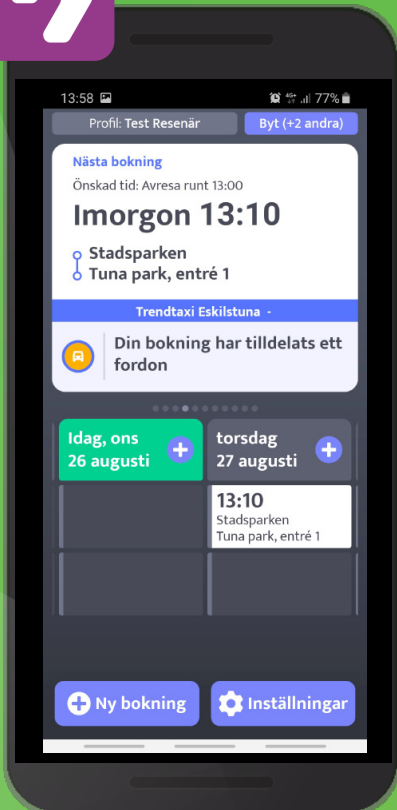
13:58

77%

Profil: Test Resenär

Byt (+2 andra)

Nästa bokning

Önskad tid: Avresa runt 13:00

Imorgon 13:10

Stadsparken
Tuna park, entré 1

Trendtaxi Eskilstuna -

Din bokning har tilldelats ett fordon

Idag, ons
26 augusti

torsdag
27 augusti

13:10
Stadsparken
Tuna park, entré 1

Ny bokning

Inställningar